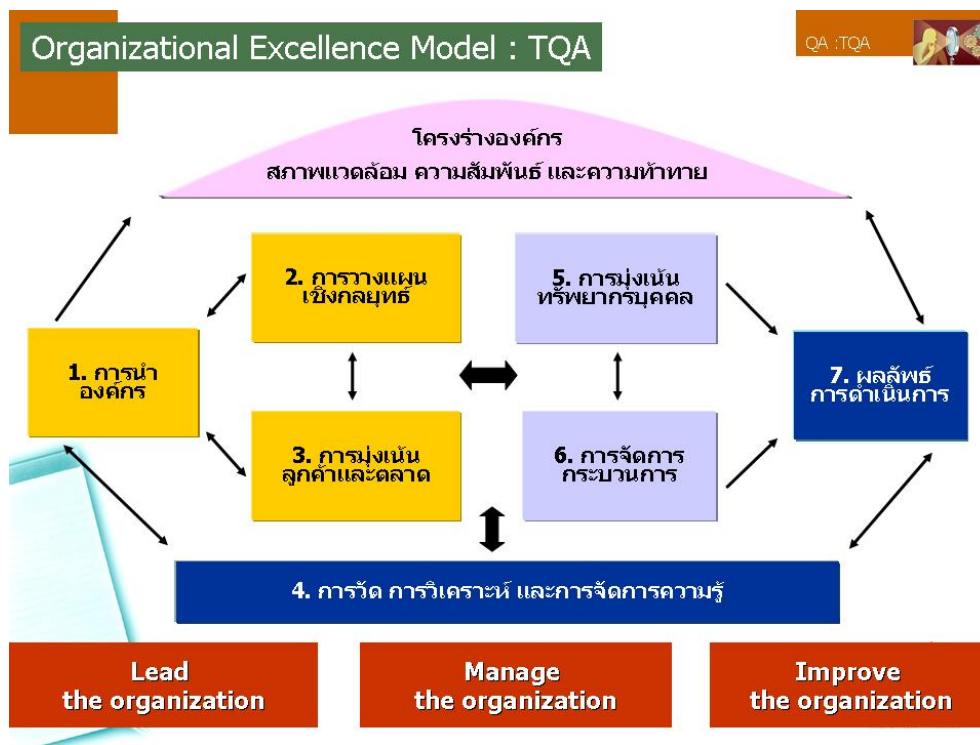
Organizational Excellence Model : TQA

QA :TQA

โครงร่างองค์กร
สภาพแวดล้อม ความสัมพันธ์ และความท้าทาย

1. การนำองค์กร

2. การวางแผนเชิงกลยุทธ์

3. การมุ่งเน้นลูกค้าและตลาด

5. การมุ่งเน้นทรัพยากรบุคคล

6. การจัดการกระบวนการ

7. ผลลัพธ์การดำเนินการ

4. การวัด การวิเคราะห์ และการจัดการความรู้

Lead the organization

Manage the organization

Improve the organization